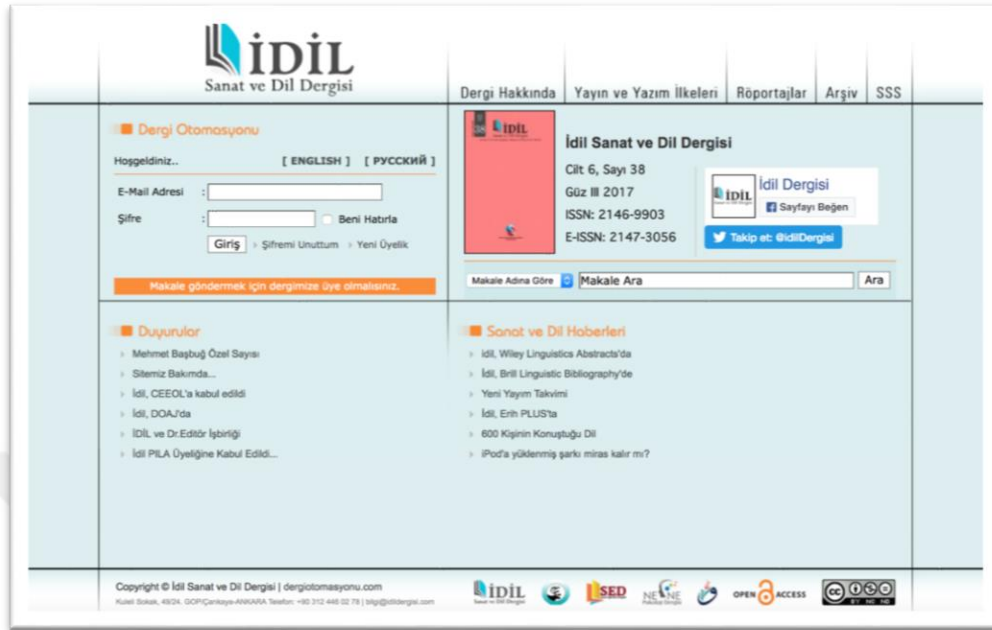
İDİL
Sanat ve Dil Dergisi

Dergi Hakkında | Yayın ve Yazım İlkeleri | Röportajlar | Arşiv | SSS

Dergi Otomasyonu

Hoşgeldiniz.. [ ENGLISH ] [ РУССКИЙ ]

E-Mail Adresi :
Şifre : Beni Hatırla
Giriş › Şifremi Unuttum › Yeni Üyelik

Makale göndermek için dergimize üye olmalısınız.

İDİL

İdil Sanat ve Dil Dergisi
Cilt 6, Sayı 38
Güz III 2017
ISSN: 2146-9903
E-ISSN: 2147-3056

İDİL
İdil Dergisi
Sayfayı Beğen

Takip et: @idilDergisi

Makale Adına Göre | Makale Ara | Ara

Duyurular
› Mehmet Başbuğ Özel Sayısı
› Sitemiz Bakımda...
› İdil, CEEOL'a kabul edildi
› İdil, DOAJ'da
› İDİL ve Dr.Editör İşbirliği
› İdil PILA Üyeliğine Kabul Edildi...

Sanat ve Dil Haberleri
› İdil, Wiley Linguistics Abstracts'da
› İdil, Brill Linguistic Bibliography'de
› Yeni Yayım Takvimi
› İdil, Erih PLUS'ta
› 600 Kişinin Konuştuğu Dil
› iPod'a yüklenmiş şarkı miras kalır mı?

Copyright © İdil Sanat ve Dil Dergisi | dergiotomasyonu.com
Kuleli Sokak, 49/24, GOP/Çankaya-ANKARA Telefon: +90 312 446 02 78 | bilgi@idildergisi.com

İDİL SED NEVNE OPEN ACCESS